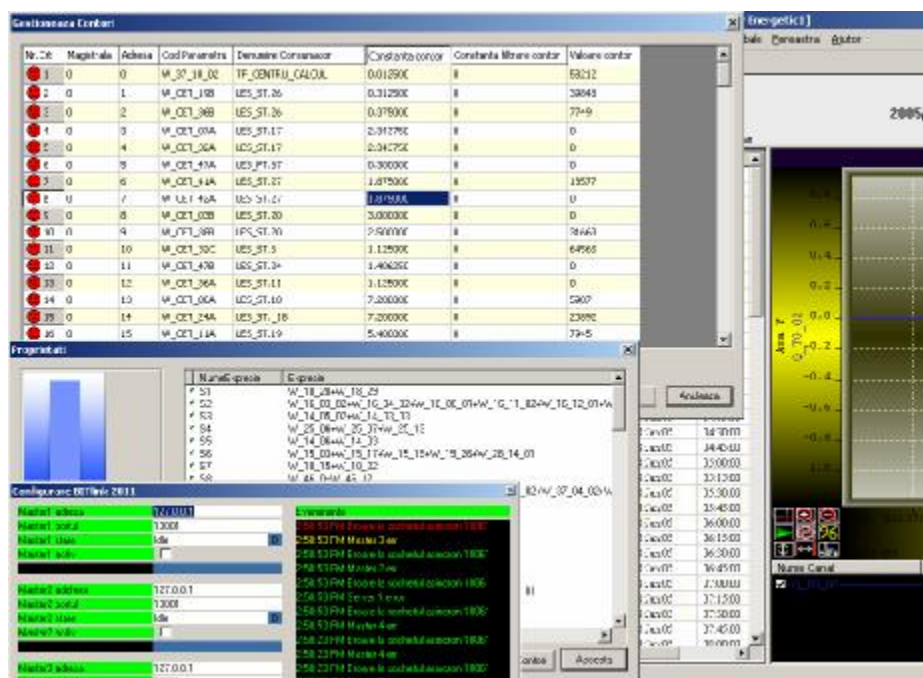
Gestionează Contori

| Nr. Crt | Magistrala | Adresa | Cod Parametru | Denumire Consumator | Constanta contor | Constanta filtrare contor | Valoare contor |
|---|---|---|---|---|---|---|---|
| 1 | 0 | 0 | W_37_18_02 | TF_CENTRU_CALCUL | 0.012500 | 1 | 53212 |
| 2 | 0 | 1 | W_CET_19B | LES_ST.26 | 0.312500 | 1 | 38848 |
| 3 | 0 | 2 | W_CET_36B | LES_ST.26 | 0.375000 | 1 | 77+9 |
| 4 | 0 | 3 | W_CET_03A | LES_ST.17 | 2.312750 | 1 | 0 |
| 5 | 0 | 4 | W_CET_36A | LES_ST.17 | 2.343750 | 1 | 0 |
| 6 | 0 | 5 | W_CET_47A | LES_PT.57 | 0.300000 | 1 | 0 |
| 7 | 0 | 6 | W_CET_41A | LES_ST.27 | 1.875000 | 1 | 15577 |
| 8 | 0 | 7 | W_CET_46A | LES_ST.27 | 1.875000 | 1 | 0 |
| 9 | 0 | 8 | W_CET_03B | LES_ST.20 | 3.000000 | 1 | 0 |
| 10 | 0 | 9 | W_CET_38B | LES_ST.20 | 2.500000 | 1 | 36663 |
| 11 | 0 | 10 | W_CET_10C | LES_ST.5 | 1.125000 | 1 | 64568 |
| 12 | 0 | 11 | W_CET_47B | LES_ST.3+ | 1.406250 | 1 | 0 |
| 13 | 0 | 12 | W_CET_36A | LES_ST.11 | 1.125000 | 1 | 0 |
| 14 | 0 | 13 | W_CET_06A | LES_ST.10 | 7.200000 | 1 | 5907 |
| 15 | 0 | 14 | W_CET_24A | LES_ST._18 | 7.200000 | 1 | 23092 |
| 16 | 0 | 15 | W_CET_11A | LES_ST.19 | 5.400000 | 1 | 79+5 |

Energetic1]
bale Fereastra Ajutor
2005

Proprietati

| NumeExpresie | Expresie |
|---|---|
| S1 | W_18_28+W_18_29 |
| S2 | W_16_03_02+W_16_34_32+W_16_06_01+W_16_11_02+W_16_12_01+W |
| S3 | W_14_08_00+W_14_13_13 |
| S4 | W_25_06+W_26_37+W_25_15 |
| S5 | W_14_06+W_14_33 |
| S6 | W_15_03+W_15_17+W_15_15+W_15_26+W_28_14_01 |
| S7 | W_18_15+W_10_32 |
| S8 | W_46_0+W_46_12 |

Anuleaza

Configurare BBTlink 2011
Master1 adresa 127.0.0.1
Master1 portul 10001
Master1 stare Idle
Master1 activ
Master2 address 127.0.0.1
Master2 portul 10001
Master2 stare Idle
Master2 activ
Master3 adresa 127.0.0.1

Evenimente
2:58:53 PM Eroare la socketul selection 1000
2:58:53 PM Master 3 are
2:58:53 PM Eroare la socketul selection 1000
2:58:53 PM Master 2 are
2:58:53 PM Eroare la socketul selection 1005
2:58:53 PM Server 5 are
2:58:53 PM Eroare la socketul selection 1005
2:58:53 PM Master 4 are
2:58:23 PM Eroare la socketul selection 1000
2:58:23 PM Master 4 are
2:58:23 PM Eroare la socketul selection 1000

02+W_37_04_02+W

34:30:00
34:45:00
35:00:00
35:15:00
35:30:00
35:45:00
36:00:00
36:15:00
36:30:00
36:45:00
37:00:00
37:15:00
37:30:00
37:45:00
38:00:00

Accepta

Axa Y
0_70_02
0.4
0.2
0.0
-0.2
-0.4
-0.6
-0.8

Nume Canal